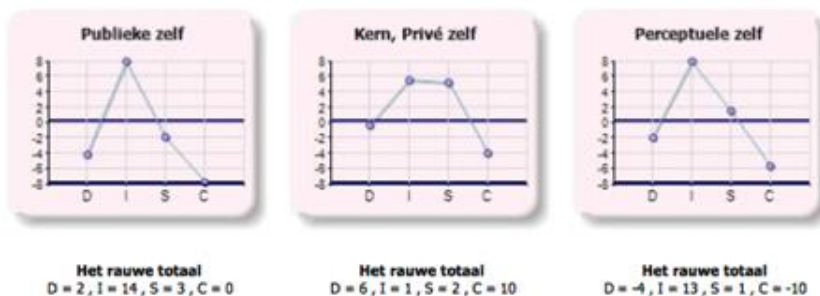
Publieke zelf

8
6
4
2
0
-2
-4
-6
-8

D I S C

Kern, Privé zelf

8
6
4
2
0
-2
-4
-6
-8

D I S C

Perceptuele zelf

8
6
4
2
0
-2
-4
-6
-8

D I S C

Het rauwe totaal
D = 2 , I = 14 , S = 3 , C = 0

Het rauwe totaal
D = 6 , I = 1 , S = 2 , C = 10

Het rauwe totaal
D = -4 , I = 13 , S = 1 , C = -10